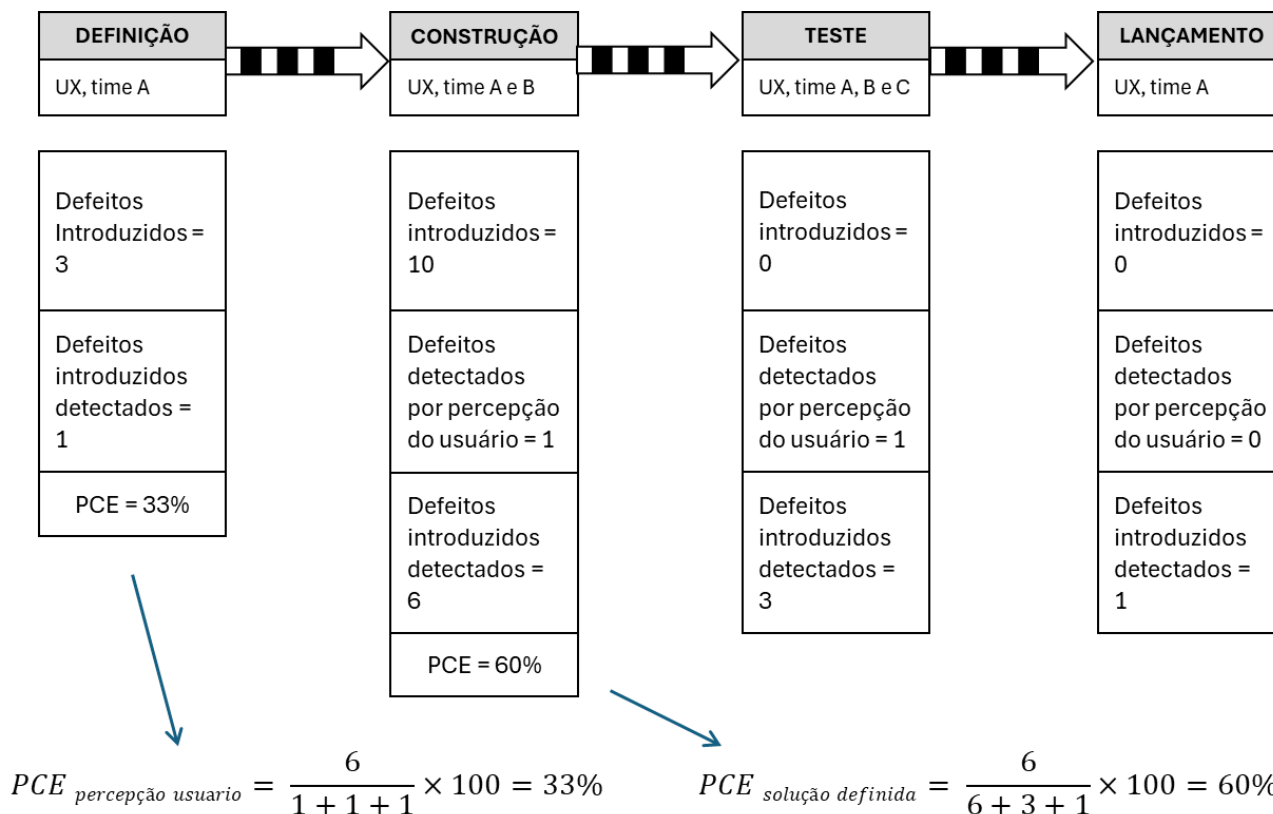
DEFINIÇÃO

UX, time A

CONSTRUÇÃO

UX, time A e B

TESTE

UX, time A, B e C

LANÇAMENTO

UX, time A

Defeitos Introduzidos = 3

Defeitos introduzidos detectados = 1

PCE = 33%

Defeitos introduzidos = 10

Defeitos detectados por percepção do usuário = 1

Defeitos introduzidos detectados = 6

PCE = 60%

Defeitos introduzidos = 0

Defeitos detectados por percepção do usuário = 1

Defeitos introduzidos detectados = 3

Defeitos introduzidos = 0

Defeitos detectados por percepção do usuário = 0

Defeitos introduzidos detectados = 1

$PCE_{percepção\ usuario} = \frac{6}{1+1+1} \times 100 = 33\%$

$PCE_{solução\ definida} = \frac{6}{6+3+1} \times 100 = 60\%$